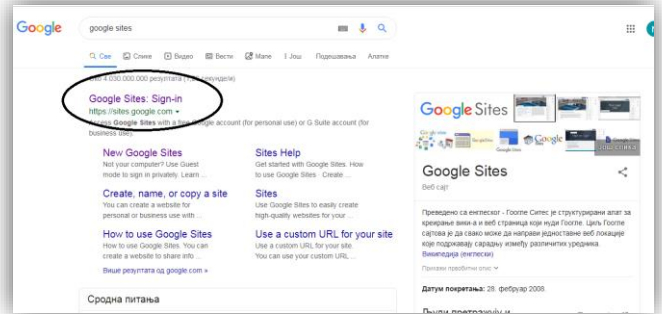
Google

google sites

Све Слике Видео Вести Мапе Још Подешавања Алатке

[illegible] 4.030.000.000 резултата ([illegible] секунде)

Google Sites: Sign-in
https://sites.google.com
Access Google Sites with a free Google account (for personal use) or G Suite account (for business use).

New Google Sites
Not your computer? Use Guest mode to sign in privately. Learn ...

Sites Help
Get started with Google Sites. How to use Google Sites · Create ...

Create, name, or copy a site
You can create a website for personal or business use with ...

Sites
You can use Google Sites to easily create high-quality websites for your ...

How to use Google Sites
How to use Google Sites. You can create a website to share info ...

Use a custom URL for your site
Use a custom URL for your site. You can use your custom URL ...

Више резултата од google.com »

Сродна питања

Google Sites

Google Sites
Веб сајт

Преведено са енглеског - Гоогле Ситес је структурирани алат за креирање вики-а и веб страница који нуди Гоогле. Циљ Гоогле сајтова је да свако може да направи једноставне веб локације које подржавају сарадњу између различитих уредника.
Википедија (енглески)

Прикажи првобитни опис

Датум покретања: 28. фебруар 2008.

Људи претражују и